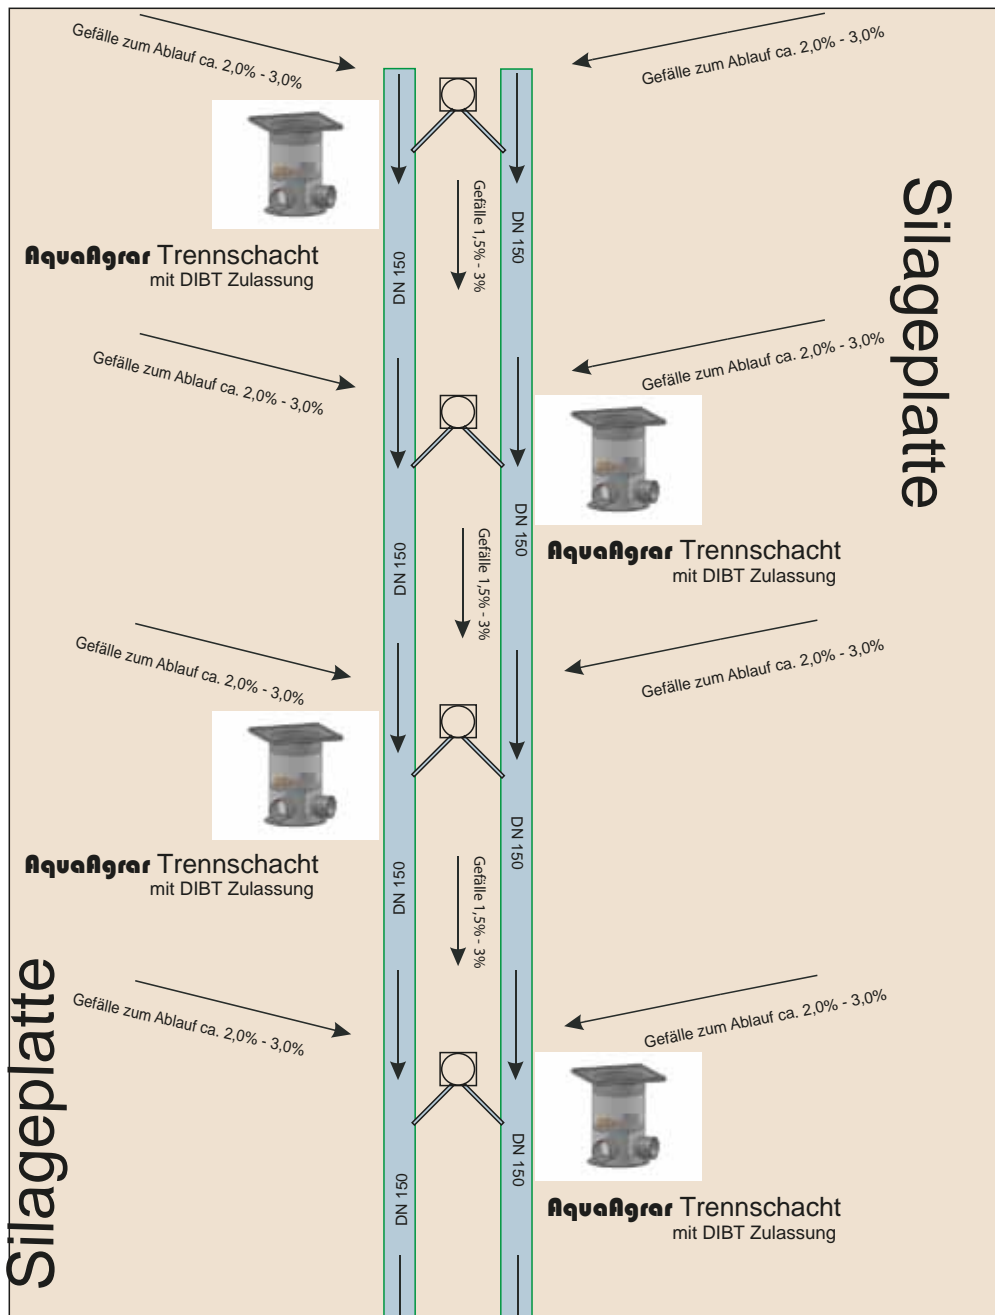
Gefälle zum Ablauf ca. 2,0% - 3,0%

Gefälle zum Ablauf ca. 2,0% - 3,0%

Silageplatte

Gefälle 1,5% - 3%

DN 150

DN 150

AquaAgrar Trennschacht
mit DIBT Zulassung

Gefälle zum Ablauf ca. 2,0% - 3,0%

Gefälle zum Ablauf ca. 2,0% - 3,0%

DN 150

DN 150

Gefälle 1,5% - 3%

AquaAgrar Trennschacht
mit DIBT Zulassung

Gefälle zum Ablauf ca. 2,0% - 3,0%

Gefälle zum Ablauf ca. 2,0% - 3,0%

AquaAgrar Trennschacht
mit DIBT Zulassung

DN 150

DN 150

Gefälle 1,5% - 3%

Silageplatte

Gefälle zum Ablauf ca. 2,0% - 3,0%

Gefälle zum Ablauf ca. 2,0% - 3,0%

DN 150

DN 150

AquaAgrar Trennschacht
mit DIBT Zulassung